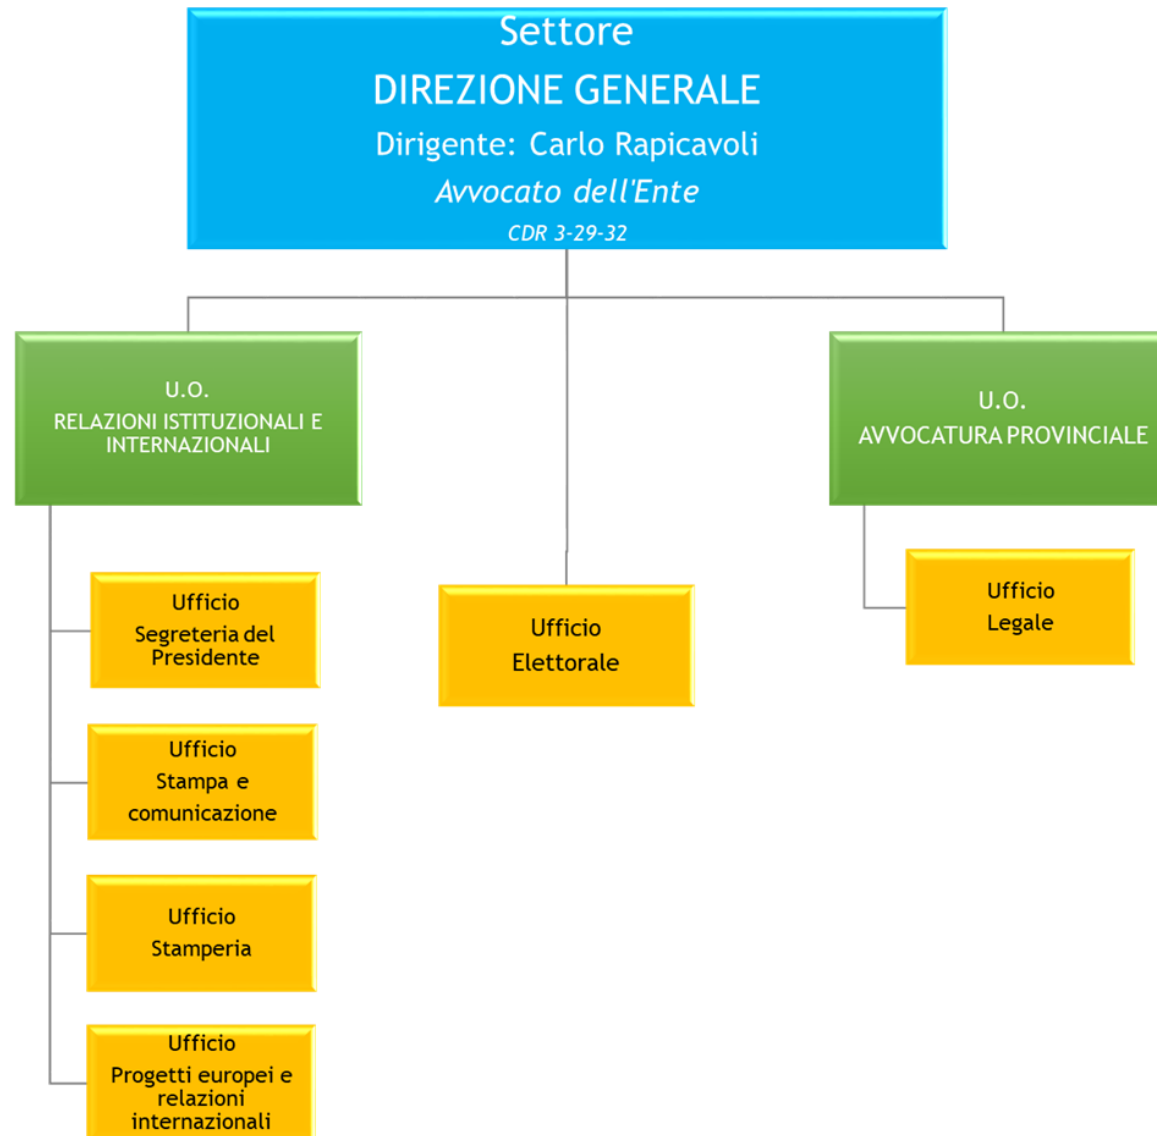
Settore
DIREZIONE GENERALE
Dirigente: Carlo Rapicavoli
Avvocato dell'Ente
CDR 3-29-32

U.O.
RELAZIONI ISTITUZIONALI E INTERNAZIONALI

U.O.
AVVOCATURA PROVINCIALE

Ufficio
Segreteria del Presidente

Ufficio
Elettorale

Ufficio
Legale

Ufficio
Stampa e comunicazione

Ufficio
Stamperia

Ufficio
Progetti europei e relazioni internazionali